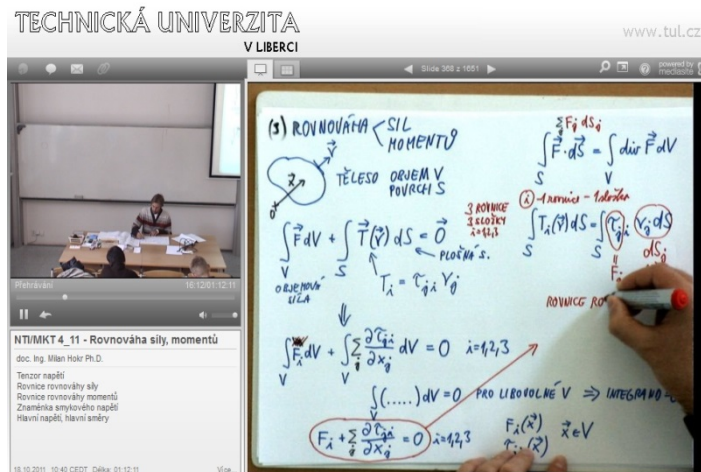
TECHNICKÁ UNIVERZITA
V LIBERCI

www.tul.cz

Slide 368 z 1651

powered by mediasite

Přehrávání

18:12/01:12:11

NTI/MKT 4_11 - Rovnováha síly, momentů

doc. Ing. Milan Hokr Ph.D.

Tenzor napětí
Rovnice rovnováhy síly
Rovnice rovnováhy momentů
Znaménka smykového napětí
Hlavní napětí, hlavní směry

18.10.2011 10:40 CEDT Délka: 01:12:11

Více

(5) ROVNOVÁHA < SIL MOMENTŮ

TĚLESO OBJEM V POVRCH S

$\int_V \vec{F} dV + \int_S \vec{T}(\vec{\nu}) dS = \vec{0}$

3 ROVNICE 3 SLOŽKY $i=1,2,3$

OBJEMOVÁ SÍLA

PLOŠNÁ S.

$T_i = \tau_{ji} \nu_j$

$\int_V F_i dV + \int_V \sum_j \frac{\partial \tau_{ji}}{\partial x_j} dV = 0 \quad i=1,2,3$

$\int (.....) dV = 0$ PRO LIBOVOLNÉ V $\Rightarrow$ INTEGRAND = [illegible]

$F_i + \sum_j \frac{\partial \tau_{ji}}{\partial x_j} = 0 \quad i=1,2,3$

$F_i(\vec{x})$
$\tau_{ij}(\vec{x}) \quad \vec{x} \in V$

$\sum_j F_j dS_j$

$\int_S \vec{F} \cdot d\vec{S} = \int_V div \vec{F} dV$

(i) 1 rovnice - 1 složka

$\int_S T_i(\vec{\nu}) dS = \int_S \tau_{ji} \nu_j dS$

$dS_j$

$F_i$

ROVNICE RO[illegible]